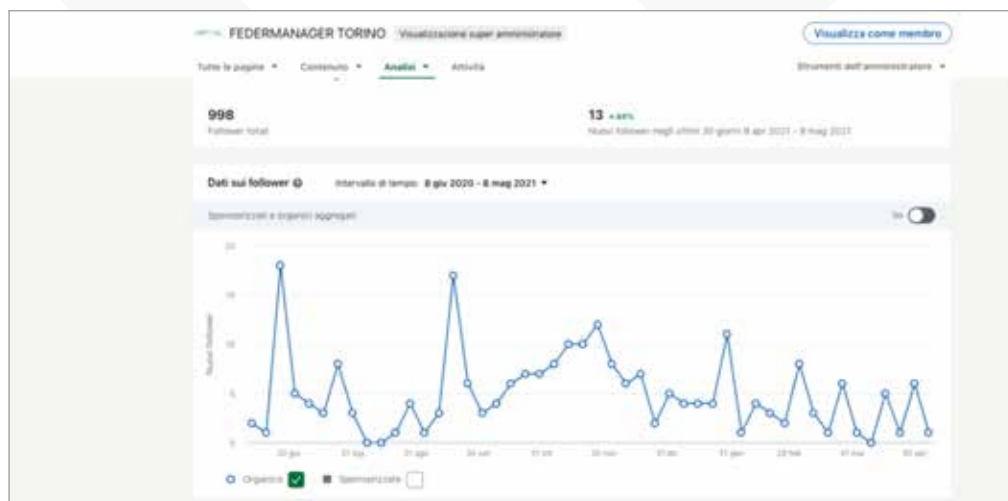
FEDERMANAGER TORINO Visualizzazione super amministratore

Visualizza come membro

Tutte le pagine ▾ Contenuto ▾ Analisi ▾ Attività

Strumenti dell'amministratore ▾

998
Follower totali

13 +1,33%
Nuovi follower negli ultimi 30 giorni 8 apr 2021 - 8 mag 2021

Dati sui follower
Intervallo di tempo: 8 giu 2020 - 8 mag 2021 ▾

Sponsorizzati e organici aggregati

No

20
15
10
5
0

Nuovi follower

20 giu
01 lug
21 ago
24 set
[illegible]
26 nov
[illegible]
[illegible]
28 feb
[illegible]
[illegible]

Organico
Sponsorizzato